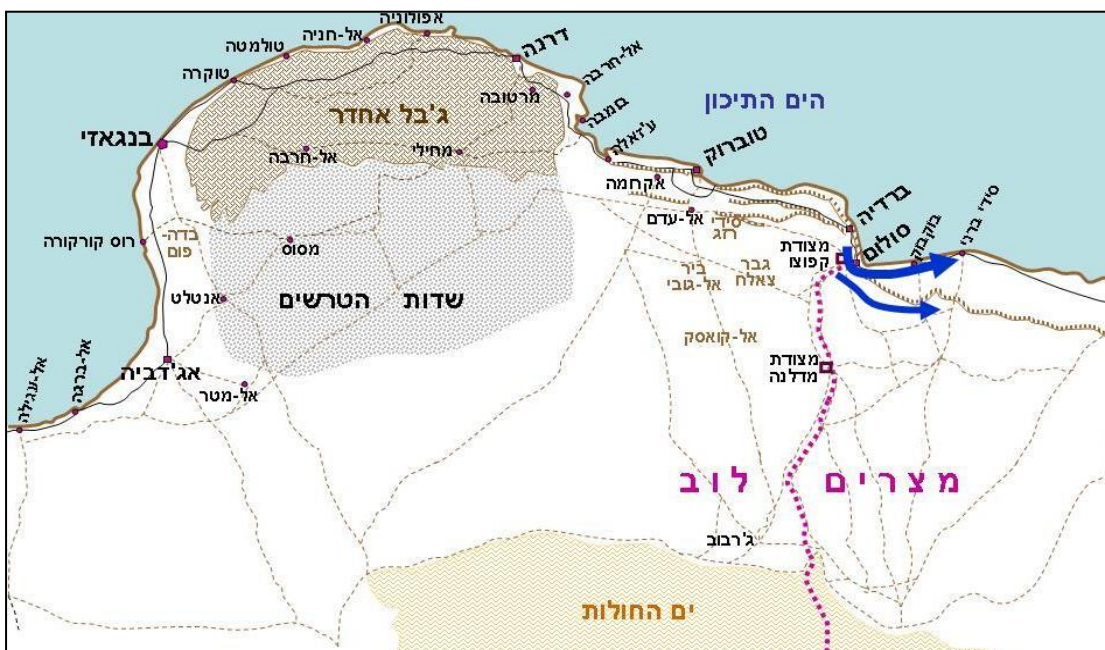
אפולוניה
אל-חניה
טולמטה
טוקרה
דרנה
אל-חרבה
מרטובה
תמבה
עין גזאלה
ג'בל אחדר
בנגאזי
אל-חרבה
מחילי
טוברוק
אקחמה
הים התיכון
ברדיה
סולום
סידי בראני
בוקבוק
סידי רזג
אל-עדם
מצודת קפוצו
רוס קורקורה
בדה-פום
מסוס
גבר צאלח
ביר אל-גובי
אנטלט
שדות הטרשים
אל-קואסק
מצודת מדלנה
אג'דביה
אל-מטר
אל-ברגה
אל-עגילה
לוב
מצרים
ג'רבוב
ים החולות